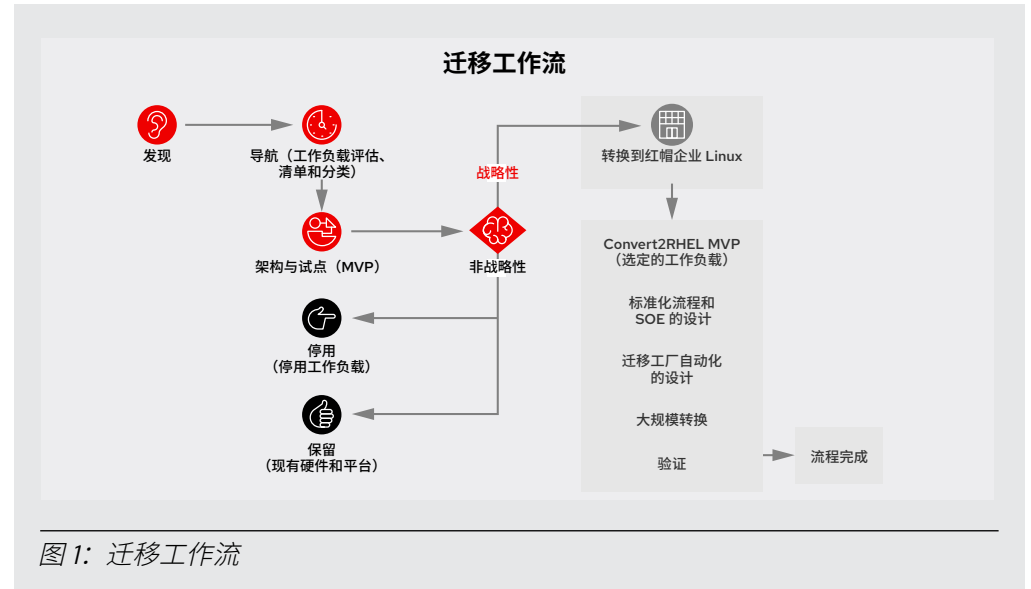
迁移工作流

发现

导航（工作负载评估、清单和分类）

架构与试点（MVP）

战略性

非战略性

转换到红帽企业 Linux

停用
（停用工作负载）

保留
（现有硬件和平台）

Convert2RHEL MVP
（选定的工作负载）

标准化流程和 SOE 的设计

迁移工厂自动化的设计

大规模转换

验证

流程完成

图 1：迁移工作流